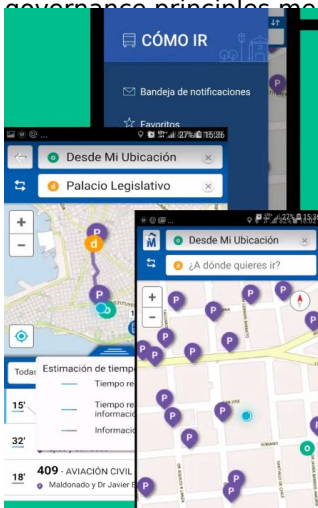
governance principles mo

CÓMO IR

Bandeja de notificaciones

Favoritos

27% 15:36

Desde Mi Ubicación

Palacio Legislativo

d

Todas

Estimación de tiempo

Tiempo re

Tiempo re informació

Informaci

15'

32'

18'

409 - AVIACIÓN CIVIL

Maldonado y Dr Javier

27% 15:3

Desde Mi Ubicación

¿A dónde quieres ir?